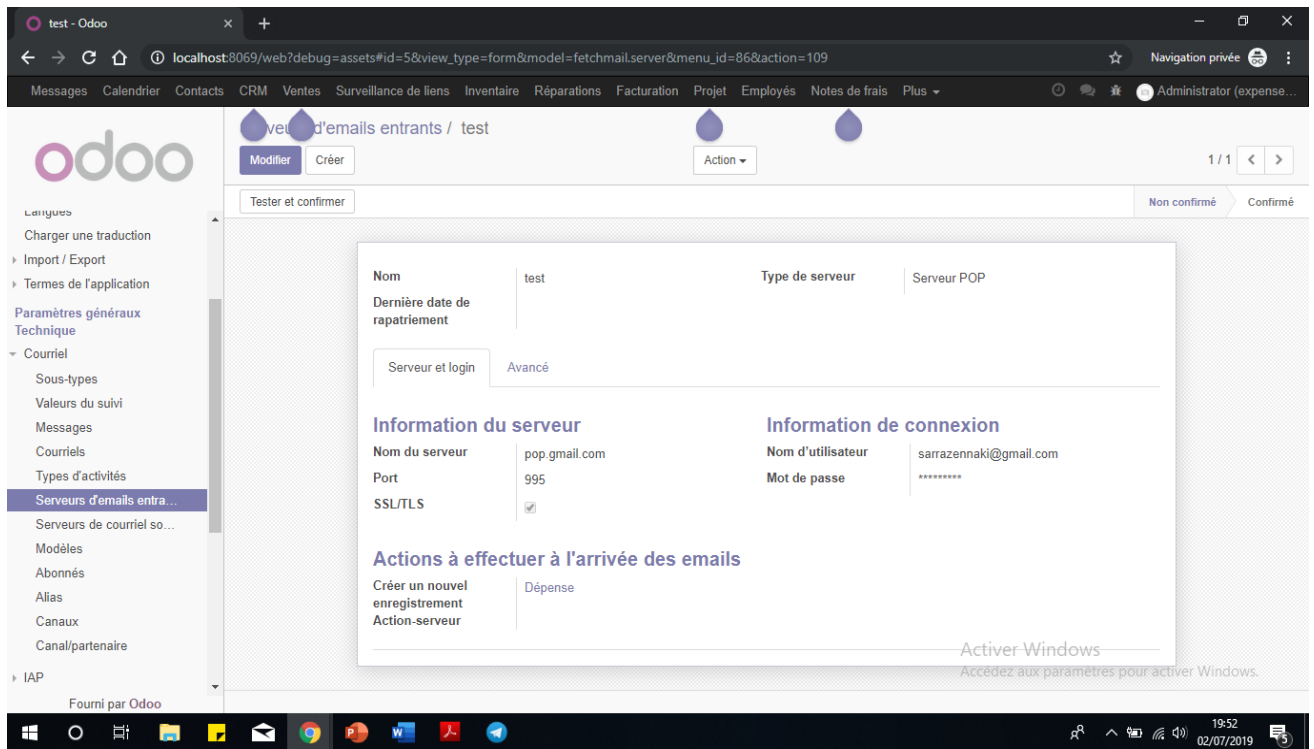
test - Odoo ×  +

localhost:8069/web?debug=assets#id=5&view_type=form&model=fetchmail.server&menu_id=86&action=109

Navigation privée

Messages Calendrier Contacts CRM Ventes Surveillance de liens Inventaire Réparations Facturation Projet Employés Notes de frais Plus

Administrator (expense...

odoo

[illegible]veu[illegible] d'emails entrants / test

Modifier Créer

Action

1 / 1

Tester et confirmer

Non confirmé Confirmé

Langues
Charger une traduction
Import / Export
Termes de l'application
Paramètres généraux
Technique
Courriel
Sous-types
Valeurs du suivi
Messages
Courriels
Types d'activités
Serveurs d'emails entra...
Serveurs de courriel so...
Modèles
Abonnés
Alias
Canaux
Canal/partenaire
IAP
Fourni par Odoo

Nom test
Dernière date de rapatriement
Type de serveur Serveur POP

Serveur et login Avancé

Information du serveur
Nom du serveur pop.gmail.com
Port 995
SSL/TLS

Information de connexion
Nom d'utilisateur sarrazennaki@gmail.com
Mot de passe *********

Actions à effectuer à l'arrivée des emails
Créer un nouvel enregistrement Dépense
Action-serveur

Activer Windows
Accédez aux paramètres pour activer Windows.

19:52
02/07/2019
5